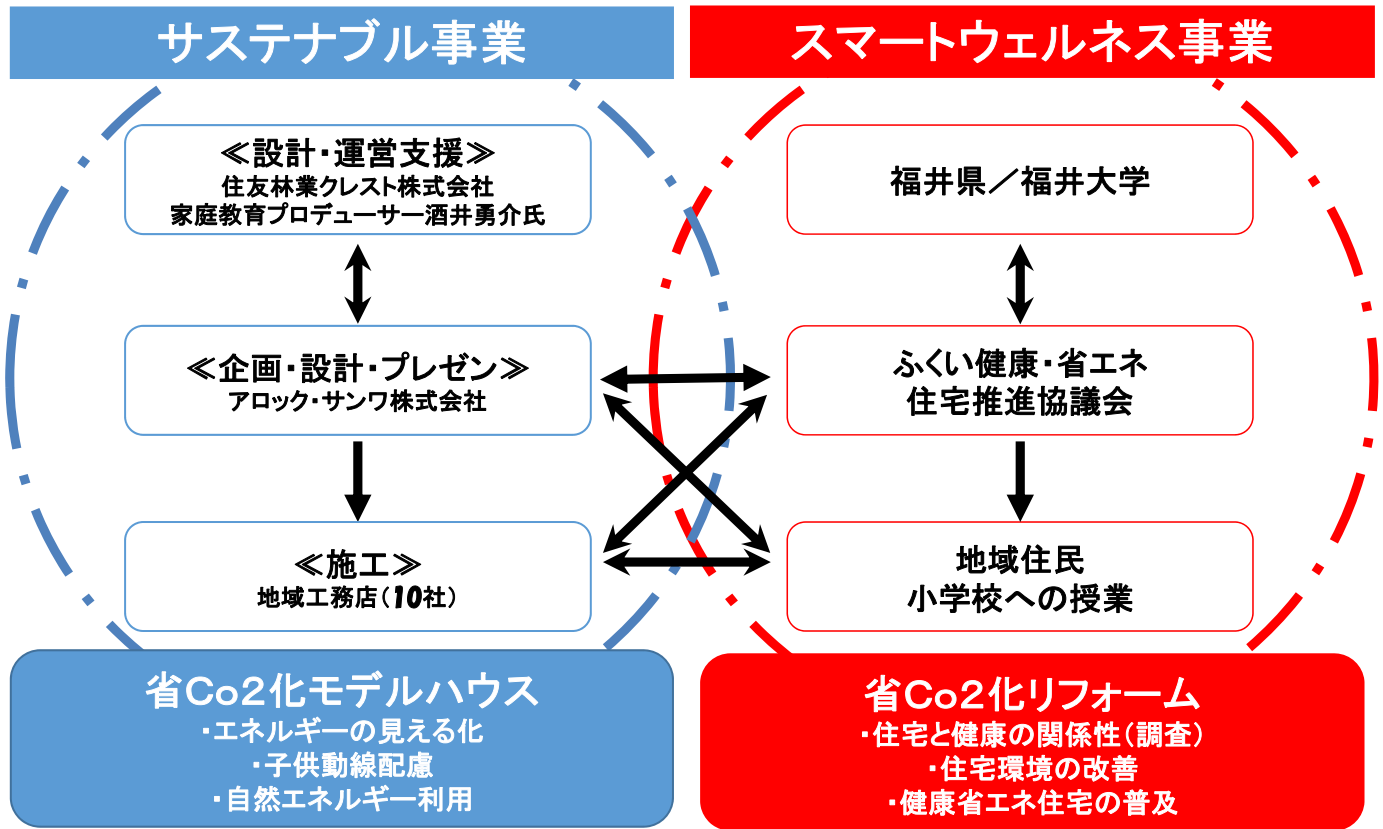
サステナブル事業

≪設計・運営支援≫
住友林業クレスト株式会社
家庭教育プロデューサー酒井勇介氏

≪企画・設計・プレゼン≫
アロック・サンワ株式会社

≪施工≫
地域工務店（10社）

省Co2化モデルハウス
・エネルギーの見える化
・子供動線配慮
・自然エネルギー利用

スマートウェルネス事業

福井県／福井大学

ふくい健康・省エネ
住宅推進協議会

地域住民
小学校への授業

省Co2化リフォーム
・住宅と健康の関係性（調査）
・住宅環境の改善
・健康省エネ住宅の普及